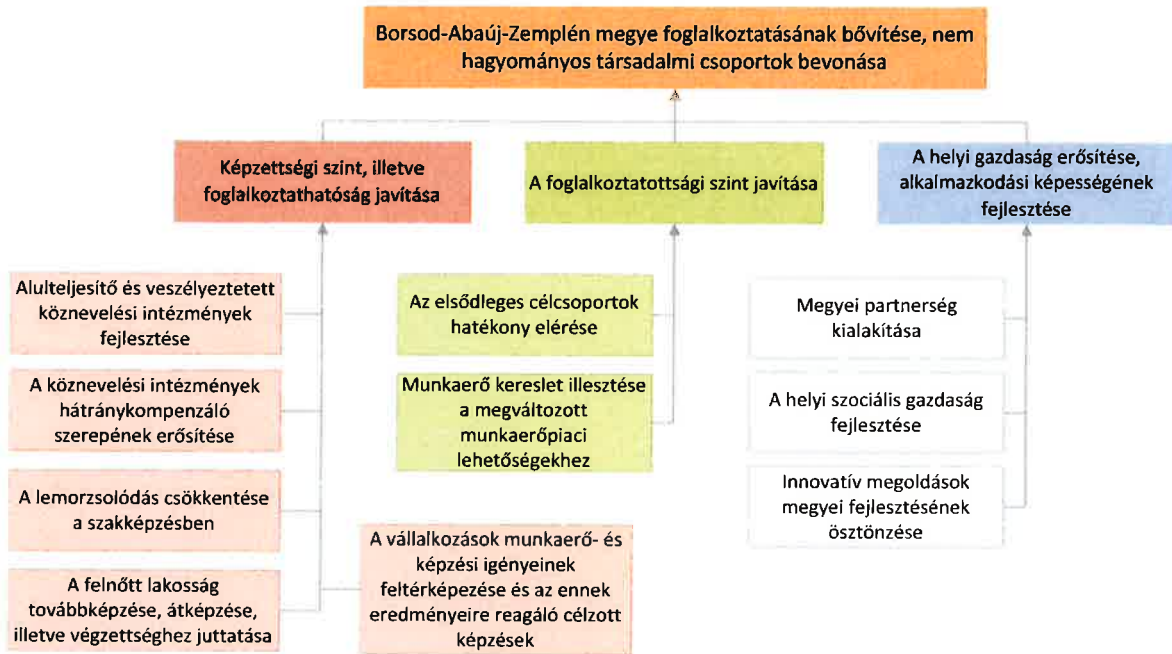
Borsod-Abaúj-Zemplén megye foglalkoztatásának bővítése, nem hagyományos társadalmi csoportok bevonása

Képzettségi szint, illetve foglalkoztathatóság javítása

A foglalkoztatottsági szint javítása

A helyi gazdaság erősítése, alkalmazkodási képességének fejlesztése

Alulteljesítő és veszélyeztetett köznevelési intézmények fejlesztése

A köznevelési intézmények hátránykompenzáló szerepének erősítése

A lemorzsolódás csökkentése a szakképzésben

A felnőtt lakosság továbbképzése, átképzése, illetve végzettséghez juttatása

Az elsődleges célcsoportok hatékony elérése

Munkaerő kereslet illesztése a megváltozott munkaerőpiaci lehetőségekhez

A vállalkozások munkaerő- és képzési igényeinek feltérképezése és az ennek eredményeire reagáló célzott képzések

Megyei partnerség kialakítása

A helyi szociális gazdaság fejlesztése

Innovatív megoldások megyei fejlesztésének ösztönzése